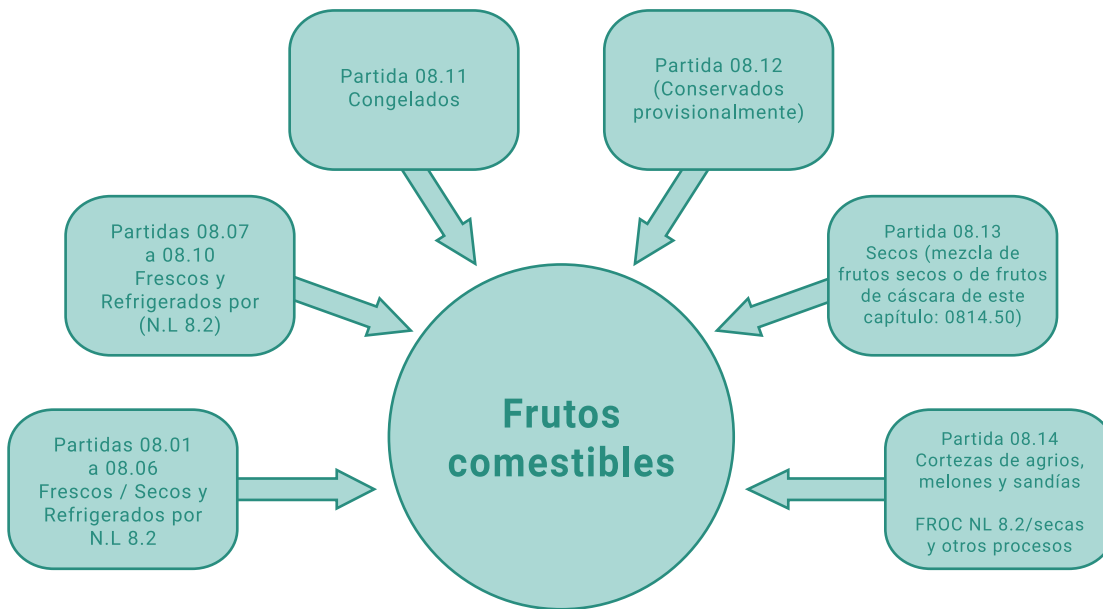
Partida 08.11
Congelados

Partida 08.12
(Conservados provisionalmente)

Partidas 08.07
a 08.10
Frescos y Refrigerados por (N.L 8.2)

Partida 08.13
Secos (mezcla de frutos secos o de frutos de cáscara de este capítulo: 0814.50)

Frutos comestibles

Partidas 08.01
a 08.06
Frescos / Secos y Refrigerados por N.L 8.2

Partida 08.14
Cortezas de agrios, melones y sandías

FROC NL 8.2/secas y otros procesos